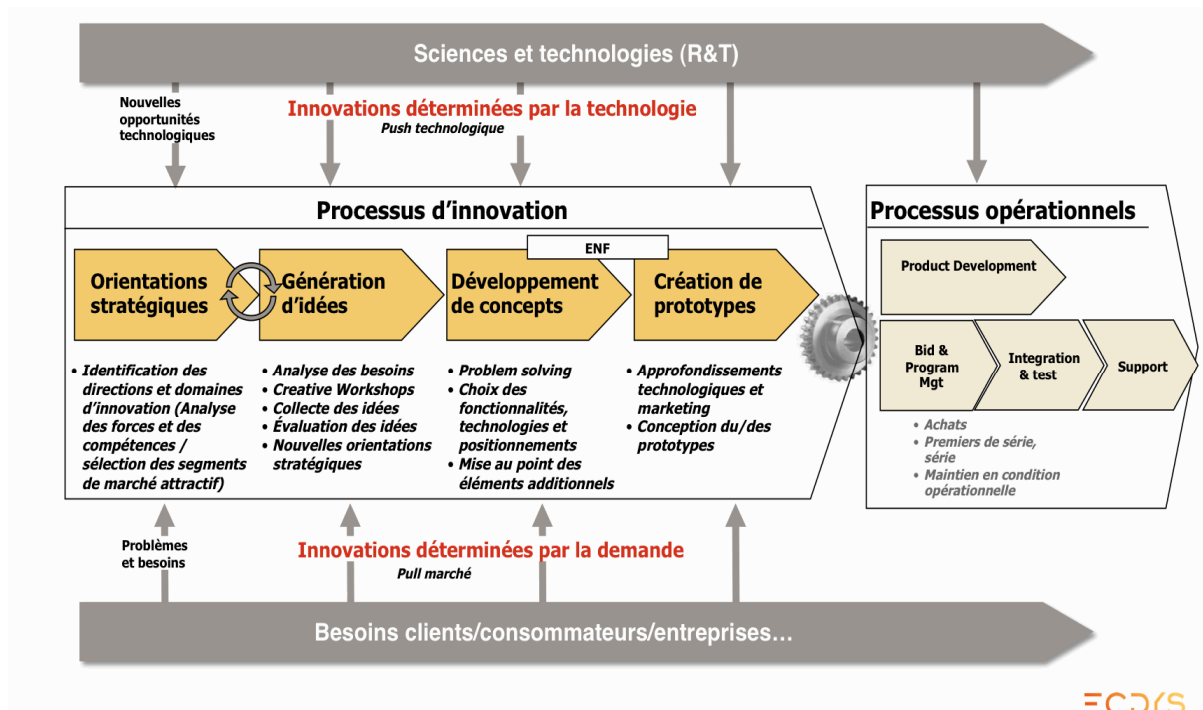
Sciences et technologies (R&T)

Nouvelles opportunités technologiques

Innovations déterminées par la technologie
Push technologique

Processus d'innovation

ENF

Orientations stratégiques

Génération d'idées

Développement de concepts

Création de prototypes

• Identification des directions et domaines d'innovation (Analyse des forces et des compétences / sélection des segments de marché attractif)

• Analyse des besoins
• Creative Workshops
• Collecte des idées
• Évaluation des idées
• Nouvelles orientations stratégiques

• Problem solving
• Choix des fonctionnalités, technologies et positionnements
• Mise au point des éléments additionnels

• Approfondissements technologiques et marketing
• Conception du/des prototypes

Processus opérationnels

Product Development

Bid & Program Mgt

Integration & test

Support

• Achats
• Premiers de série, série
• Maintien en condition opérationnelle

Problèmes et besoins

Innovations déterminées par la demande
Pull marché

Besoins clients/consommateurs/entreprises…

ECDYS